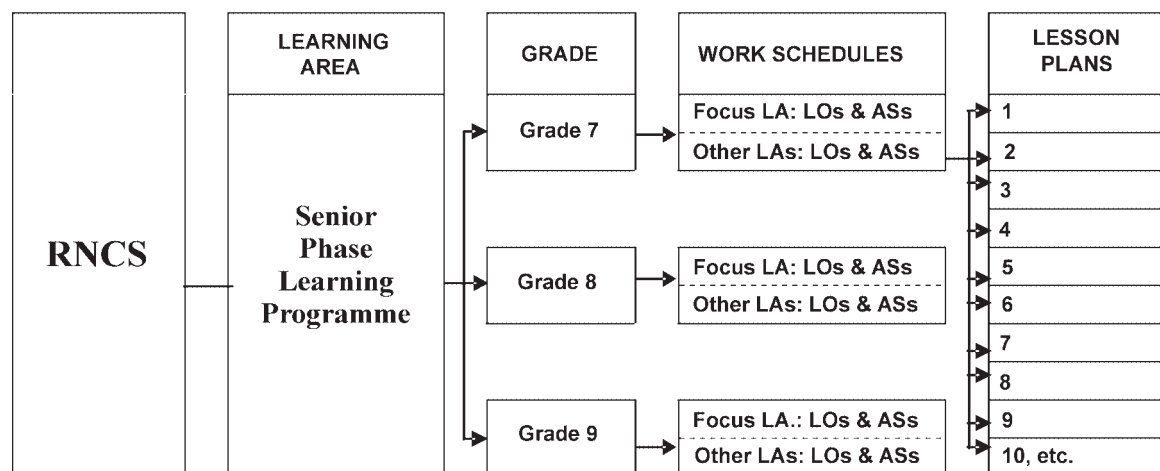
RNCS

LEARNING AREA

Senior Phase Learning Programme

GRADE

Grade 7

Grade 8

Grade 9

WORK SCHEDULES

Focus LA: LOs & ASs

Other LAs: LOs & ASs

Focus LA: LOs & ASs

Other LAs: LOs & ASs

Focus LA.: LOs & ASs

Other LAs: LOs & ASs

LESSON PLANS

1

2

3

4

5

6

7

8

9

10, etc.